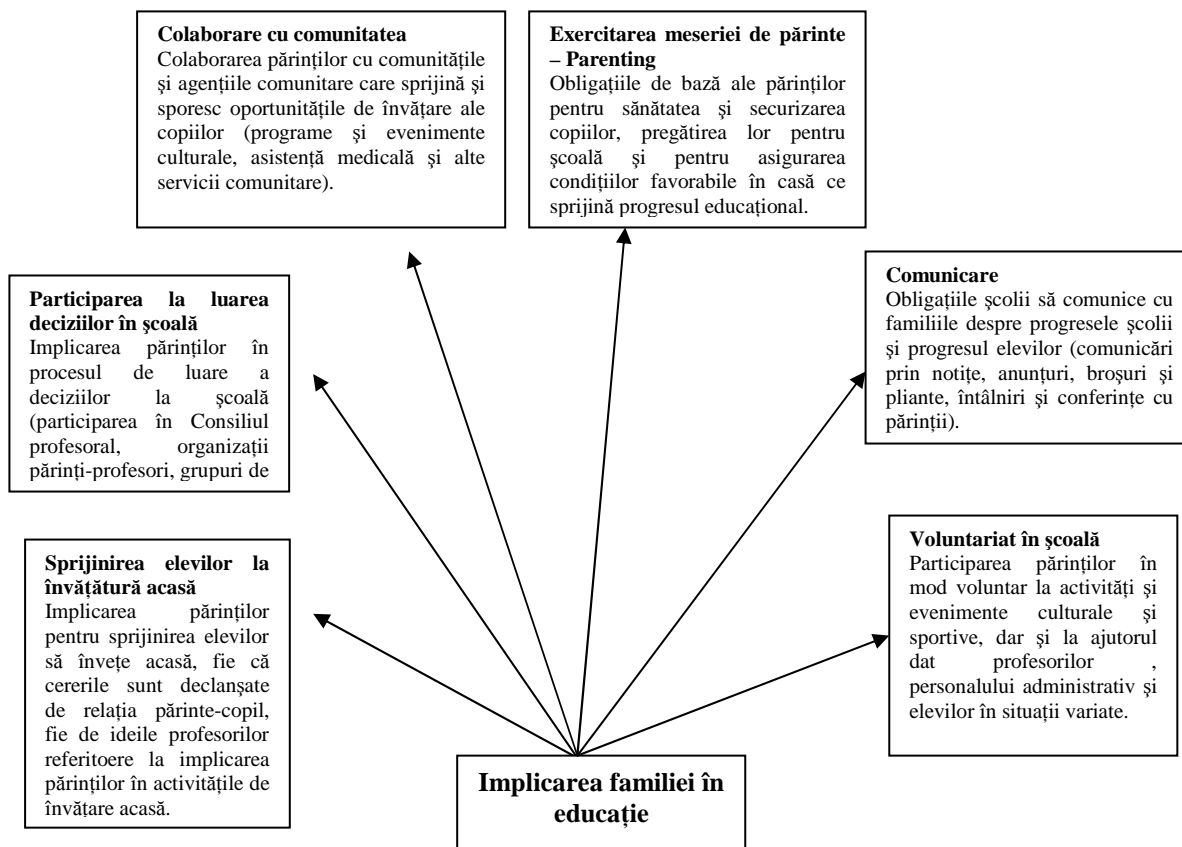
**Colaborare cu comunitatea**
Colaborarea părinților cu comunitățile și agențiile comunitare care sprijină și sporesc oportunitățile de învățare ale copiilor (programe și evenimente culturale, asistență medicală și alte servicii comunitare).

**Exercitarea meseriei de părinte – Parenting**
Obligațiile de bază ale părinților pentru sănătatea şi securizarea copiilor, pregătirea lor pentru şcoală şi pentru asigurarea condițiilor favorabile în casă ce sprijină progresul educațional.

**Participarea la luarea deciziilor în şcoală**
Implicarea părinților în procesul de luare a deciziilor la şcoală (participarea în Consiliul profesoral, organizații părinți-profesori, grupuri de

**Comunicare**
Obligațiile şcolii să comunice cu familiile despre progresele şcolii şi progresul elevilor (comunicări prin notițe, anunțuri, broşuri şi pliante, întâlniri şi conferințe cu părinții).

**Sprijinirea elevilor la învățătură acasă**
Implicarea părinților pentru sprijinirea elevilor să învețe acasă, fie că cererile sunt declanşate de relația părinte-copil, fie de ideile profesorilor referitoere la implicarea părinților în activitățile de învățare acasă.

**Voluntariat în şcoală**
Participarea părinților în mod voluntar la activități şi evenimente culturale şi sportive, dar şi la ajutorul dat profesorilor , personalului administrativ şi elevilor în situații variate.

**Implicarea familiei în educație**